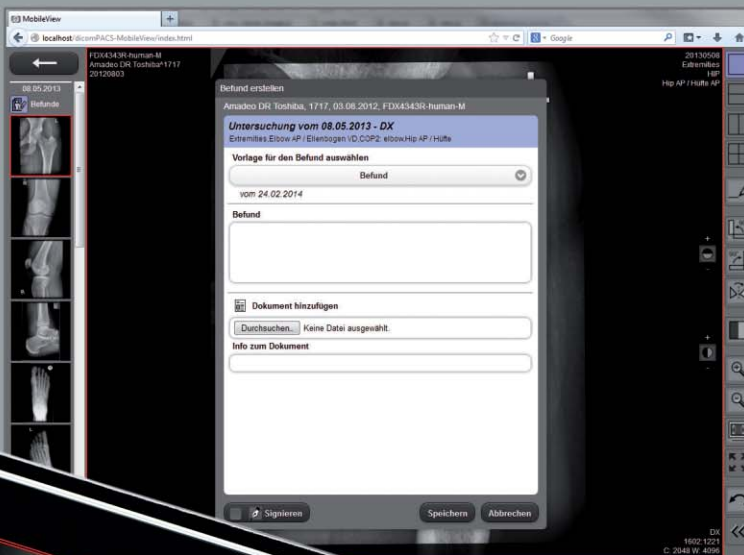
MobileView
localhost/dicomPACS-MobileView/index.html
Google

FDX4343R-human-M
Amadeo DR Toshiba^1717
20120803

20130508
Extremities
HIP
Hip AP / Hüfte AP

08.05.2013
Befunde

Befund erstellen
Amadeo DR Toshiba, 1717, 03.08.2012, FDX4343R-human-M

Untersuchung vom 08.05.2013 - DX
Extremities,Elbow AP / Ellenbogen VD,COP2: elbow,Hip AP / Hüfte

Vorlage für den Befund auswählen
Befund
vom 24.02.2014

Befund

Dokument hinzufügen
Durchsuchen... Keine Datei ausgewählt.
Info zum Dokument

Signieren
Speichern
Abbrechen

DX
1602:1221
C: 2048 W: 4096